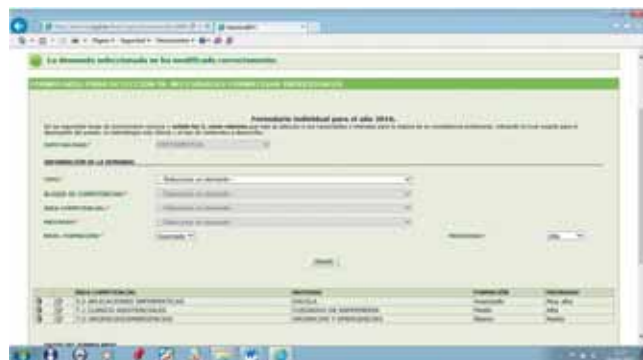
La demanda seleccionada se ha modificado correctamente.

Formulario individual para el año 2016.

INFORMACIÓN DE LA DEMANDA

Seleccione un elemento

Avanzado

Alta

| ÁREA COMPETENCIAL | MATERIAS | FORMACIÓN | PRIORIDAD |
|---|---|---|---|
| 5.3 APLICACIONES INFORMÁTICAS | EXCEL | Avanzado | Muy alta |
| 7.1 CLIENTES INSTITUCIONALES | CUIDADOS DE ENFERMERÍA | Medio | Alta |
| 7.3 ORGANIZACIÓN EMPRESARIAL | ORGANIZAR Y DIRIGIR | Básico | Media |